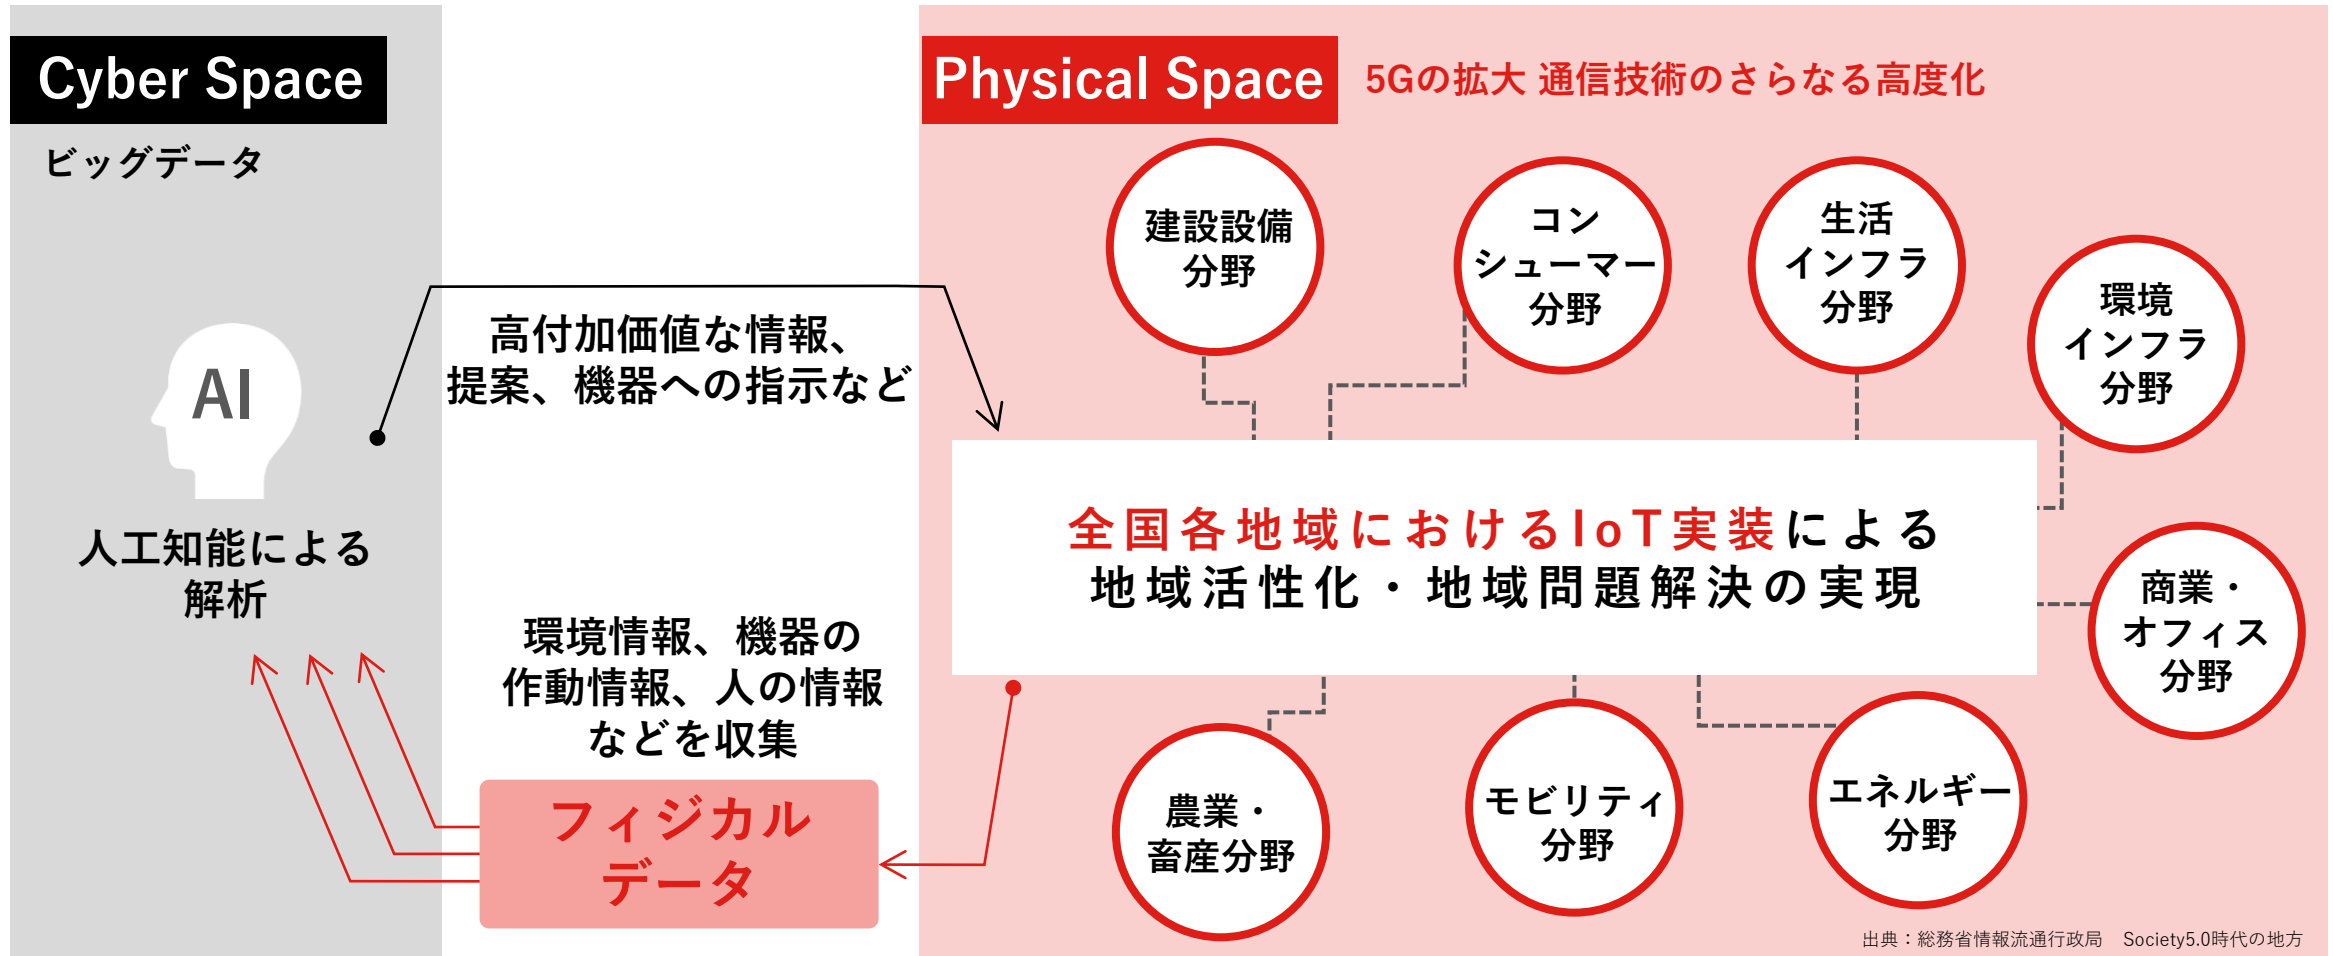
Cyber Space

ビッグデータ

AI

人工知能による解析

高付加価値な情報、提案、機器への指示など

環境情報、機器の作動情報、人の情報などを収集

フィジカルデータ

Physical Space

5Gの拡大 通信技術のさらなる高度化

建設設備分野

コンシューマー分野

生活インフラ分野

環境インフラ分野

全国各地域におけるIoT実装による地域活性化・地域問題解決の実現

商業・オフィス分野

農業・畜産分野

モビリティ分野

エネルギー分野

出典：総務省情報流通行政局　Society5.0時代の地方